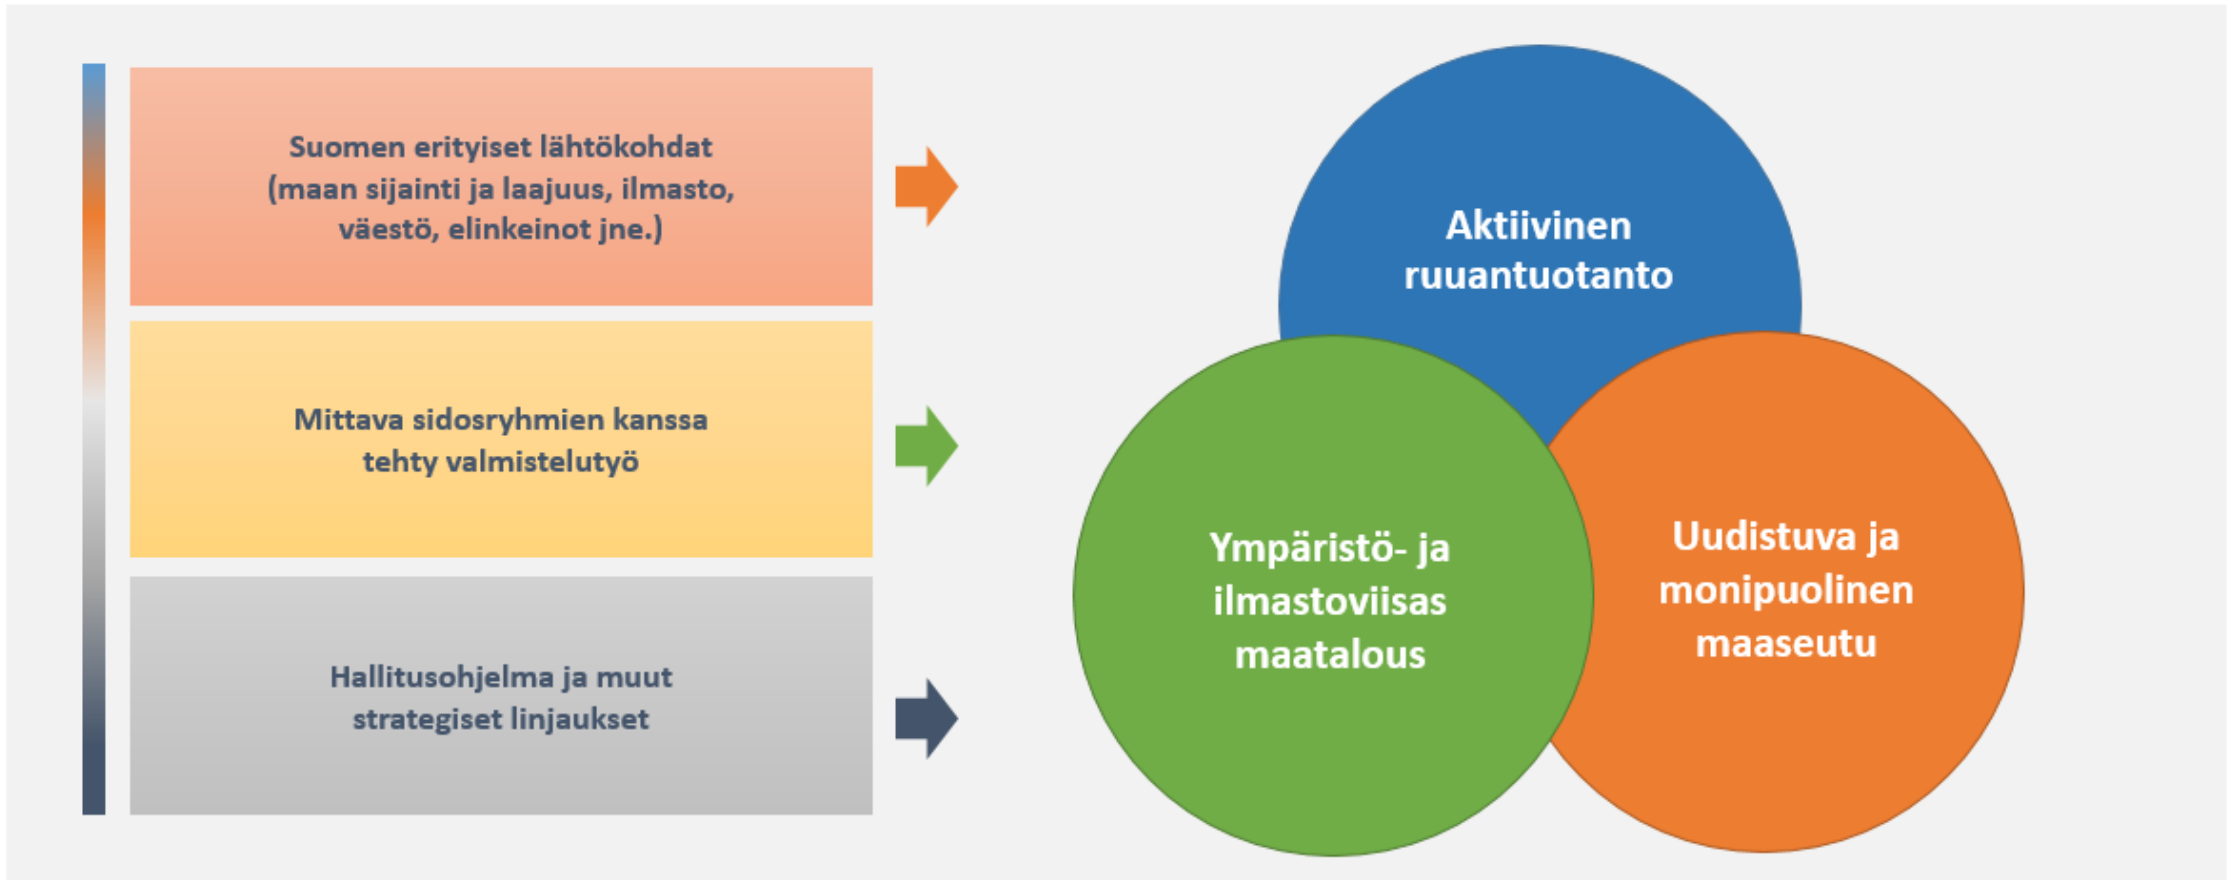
Suomen erityiset lähtökohdat (maan sijainti ja laajuus, ilmasto, väestö, elinkeinot jne.)

Mittava sidosryhmien kanssa tehty valmistelutyö

Hallitusohjelma ja muut strategiset linjaukset

Aktiivinen ruuantuotanto

Ympäristö- ja ilmastoviisas maatalous

Uudistuva ja monipuolinen maaseutu